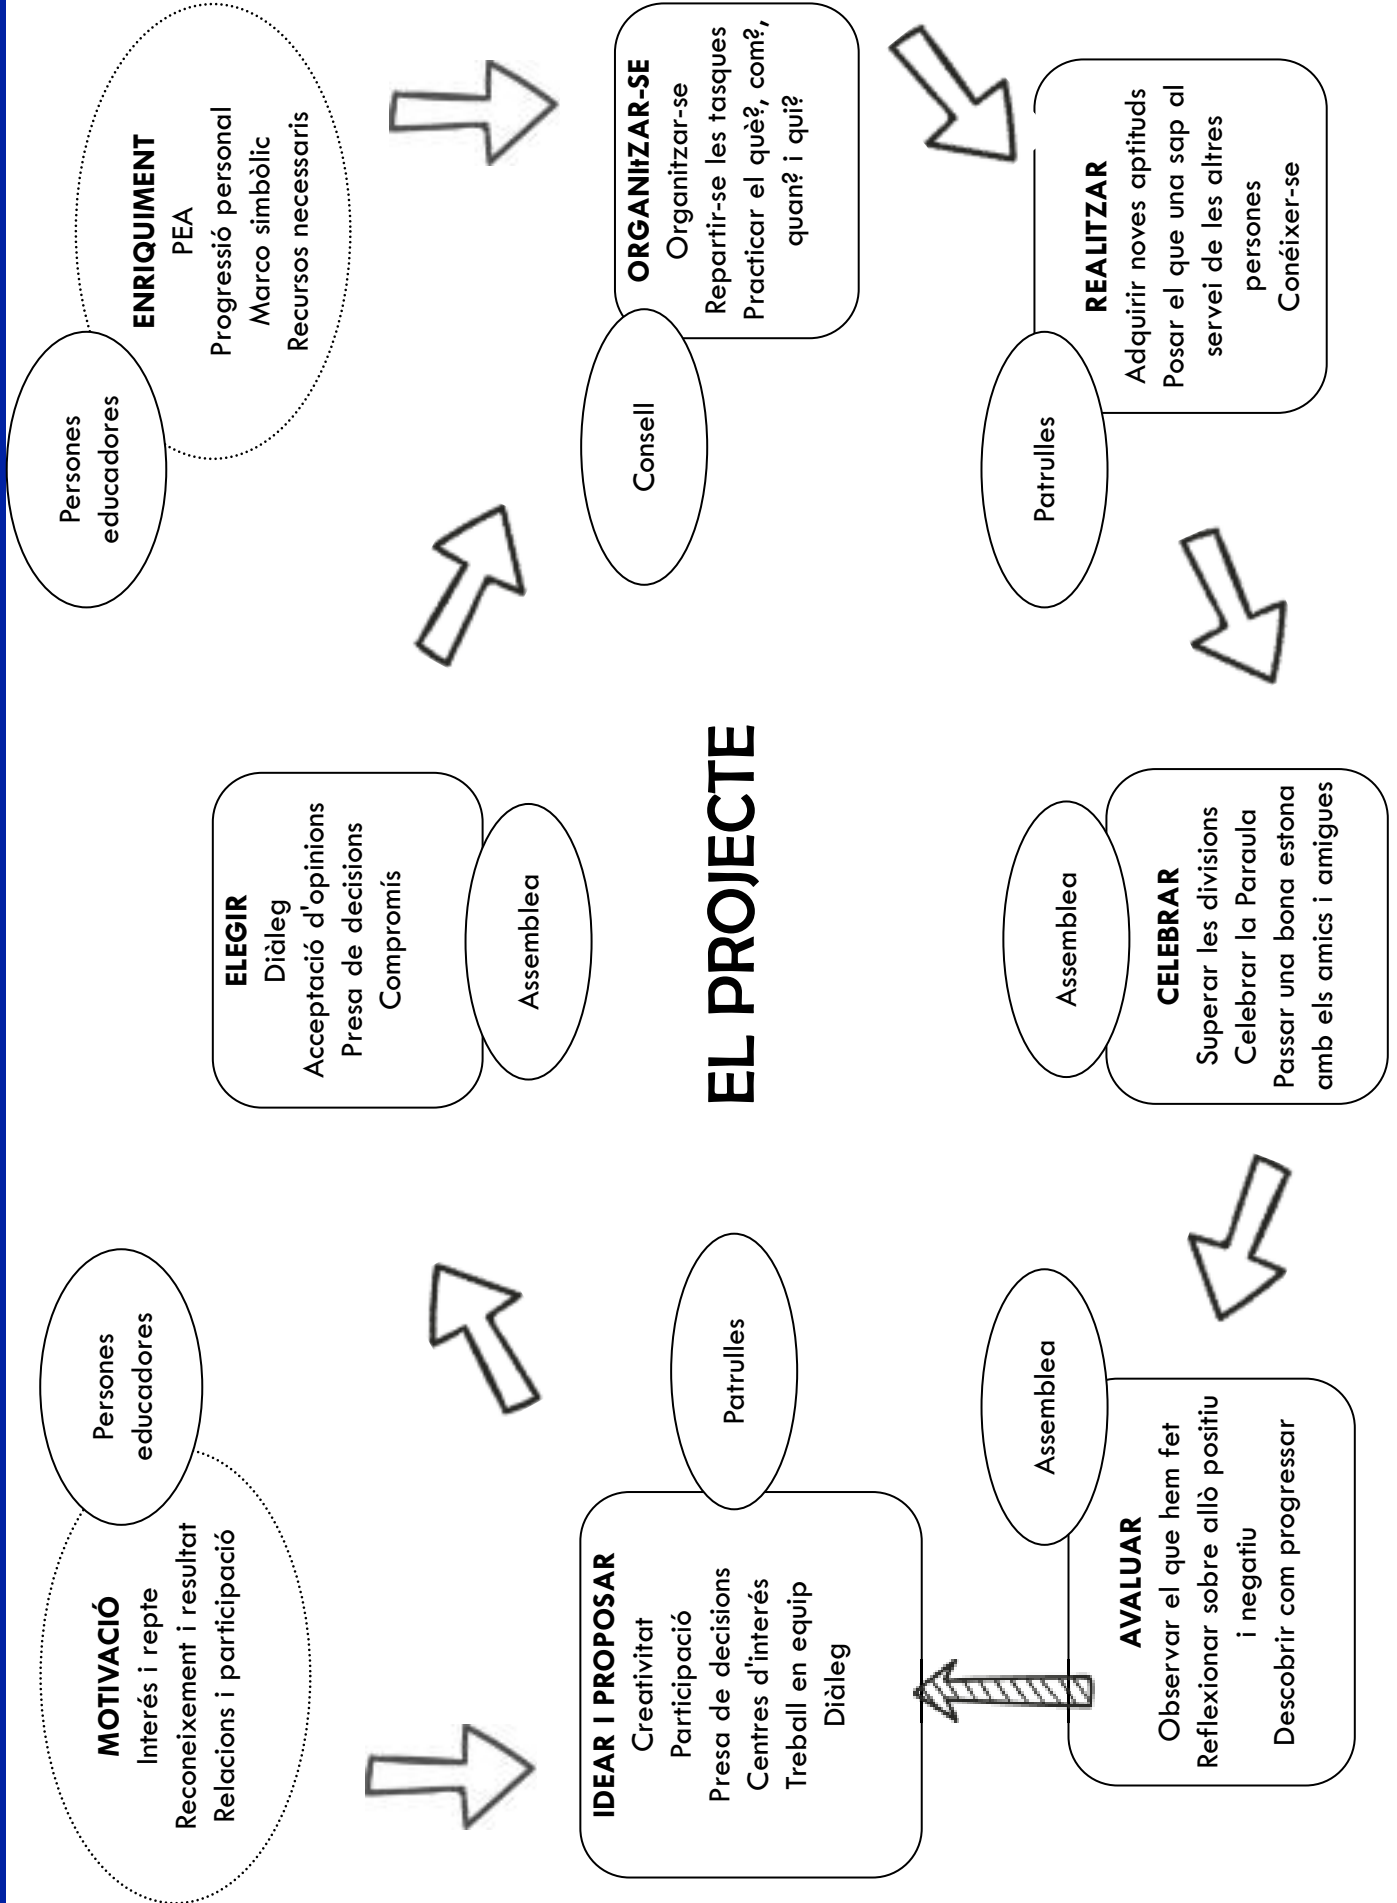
EL PROJECTE

MOTIVACIÓ
Interés i repte
Reconeixement i resultat
Relacions i participació

Persones educadores

IDEAR I PROPOSAR
Creativitat
Participació
Presa de decisions
Centres d'interés
Treball en equip
Diàleg

Patrulles

ELEGIR
Diàleg
Acceptació d'opinions
Presa de decisions
Compromís

Assemblea

ENRIQUIMENT
PEA
Progressió personal
Marco simbòlic
Recursos necessaris

Persones educadores

ORGANItZAR-SE
Organitzar-se
Repartir-se les tasques
Practicar el què?, com?, quan? i qui?

Consell

REALITZAR
Adquirir noves aptituds
Posar el que una sap al servei de les altres persones
Conéixer-se

Patrulles

CELEBRAR
Superar les divisions
Celebrar la Paraula
Passar una bona estona amb els amics i amigues

Assemblea

AVALUAR
Observar el que hem fet
Reflexionar sobre allò positiu i negatiu
Descobrir com progressar

Assemblea